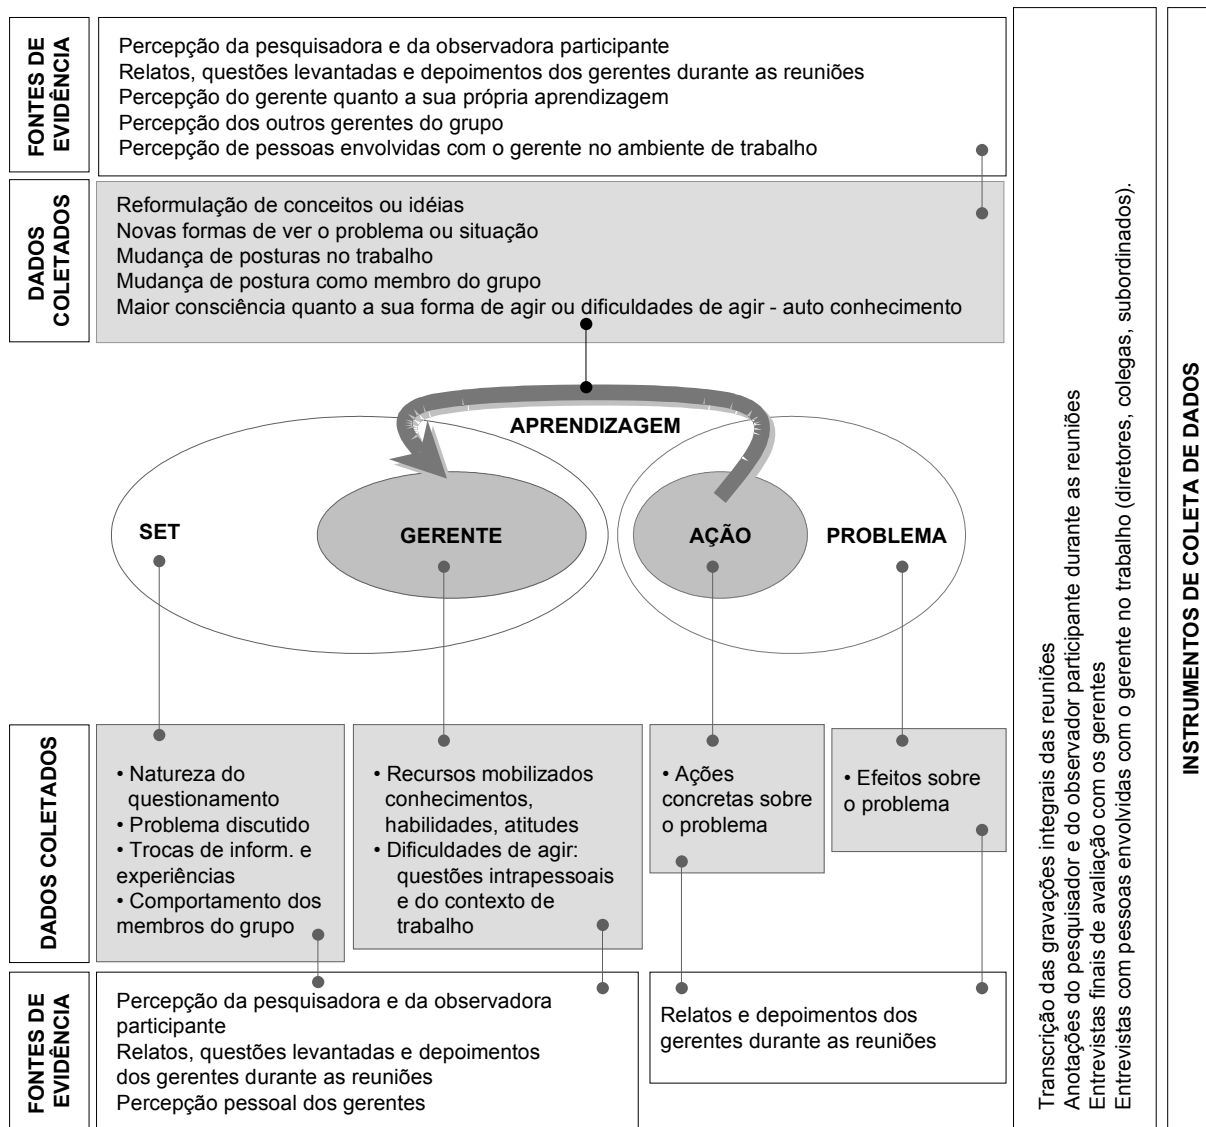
FONTES DE EVIDÊNCIA

Percepção da pesquisadora e da observadora participante
Relatos, questões levantadas e depoimentos dos gerentes durante as reuniões
Percepção do gerente quanto a sua própria aprendizagem
Percepção dos outros gerentes do grupo
Percepção de pessoas envolvidas com o gerente no ambiente de trabalho

DADOS COLETADOS

Reformulação de conceitos ou idéias
Novas formas de ver o problema ou situação
Mudança de posturas no trabalho
Mudança de postura como membro do grupo
Maior consciência quanto a sua forma de agir ou dificuldades de agir - auto conhecimento

APRENDIZAGEM

SET

GERENTE

AÇÃO

PROBLEMA

DADOS COLETADOS

• Natureza do questionamento
• Problema discutido
• Trocas de inform. e experiências
• Comportamento dos membros do grupo

• Recursos mobilizados conhecimentos, habilidades, atitudes
• Dificuldades de agir: questões intrapessoais e do contexto de trabalho

• Ações concretas sobre o problema

• Efeitos sobre o problema

FONTES DE EVIDÊNCIA

Percepção da pesquisadora e da observadora participante
Relatos, questões levantadas e depoimentos dos gerentes durante as reuniões
Percepção pessoal dos gerentes

Relatos e depoimentos dos gerentes durante as reuniões

Transcrição das gravações integrais das reuniões
Anotações do pesquisador e do observador participante durante as reuniões
Entrevistas finais de avaliação com os gerentes
Entrevistas com pessoas envolvidas com o gerente no trabalho (diretores, colegas, subordinados).

INSTRUMENTOS DE COLETA DE DADOS